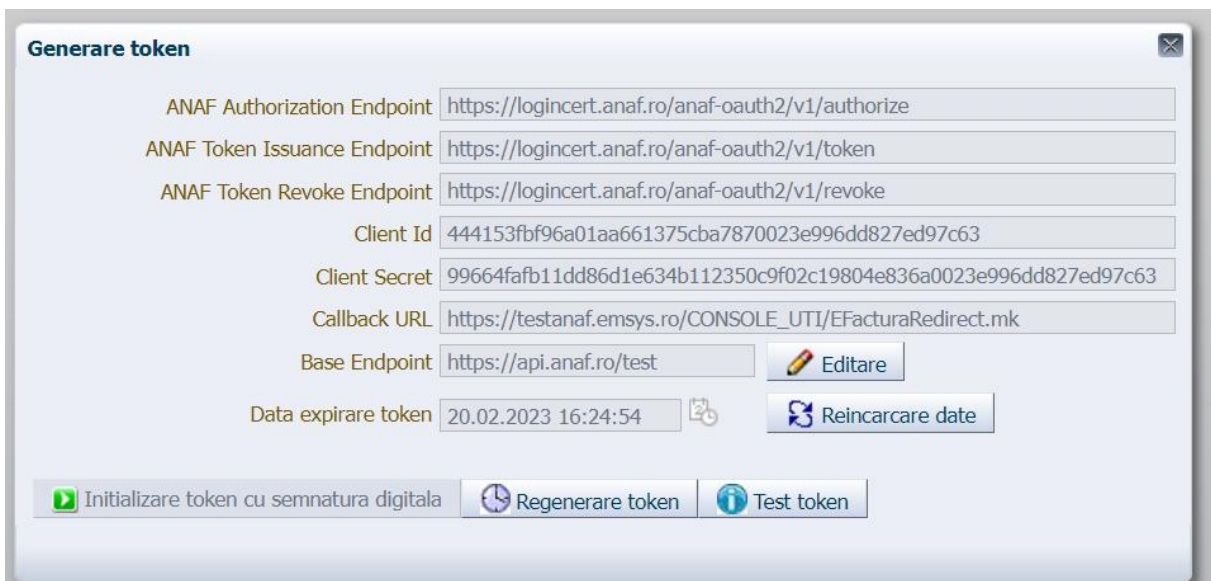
Generare token

ANAF Authorization Endpoint https://logincert.anaf.ro/anaf-oauth2/v1/authorize

ANAF Token Issuance Endpoint https://logincert.anaf.ro/anaf-oauth2/v1/token

ANAF Token Revoke Endpoint https://logincert.anaf.ro/anaf-oauth2/v1/revoke

Client Id 444153fbf96a01aa661375cba7870023e996dd827ed97c63

Client Secret 99664fafb11dd86d1e634b112350c9f02c19804e836a0023e996dd827ed97c63

Callback URL https://testanaf.emsys.ro/CONSOLE_UTI/EFacturaRedirect.mk

Base Endpoint https://api.anaf.ro/test

Editare

Data expirare token 20.02.2023 16:24:54

Reincarcare date

Initializare token cu semnatura digitala

Regenerare token

Test token